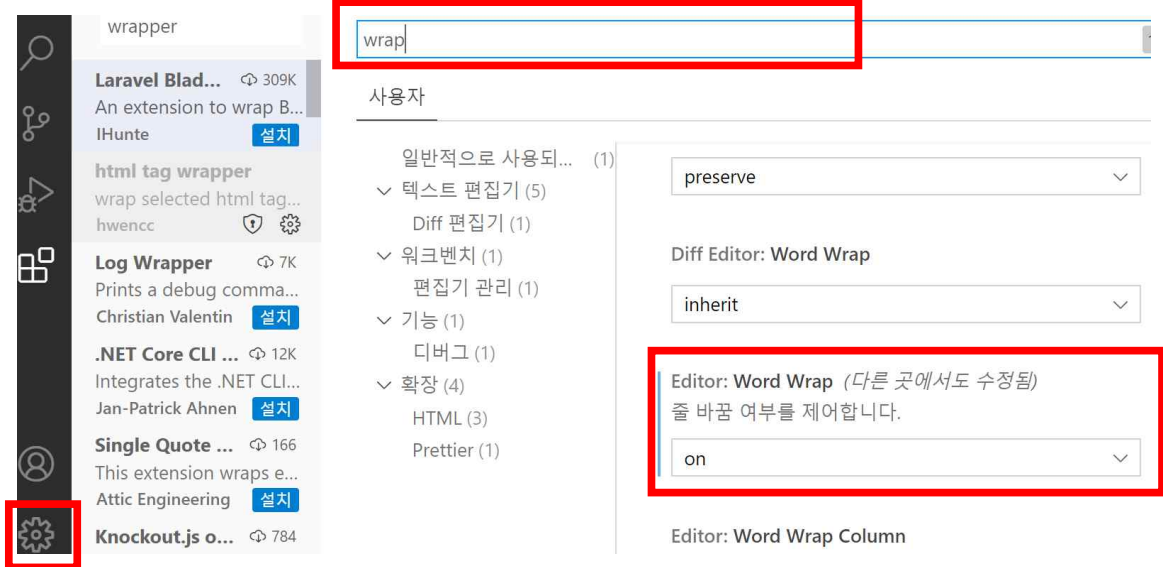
wrapper

Laravel Blad... 309K
An extension to wrap B...
IHunte 설치

html tag wrapper
wrap selected html tag...
hwencc

Log Wrapper 7K
Prints a debug comma...
Christian Valentin 설치

.NET Core CLI ... 12K
Integrates the .NET CLI...
Jan-Patrick Ahnen 설치

Single Quote ... 166
This extension wraps e...
Attic Engineering 설치

Knockout.js o... 784

wrap

사용자

일반적으로 사용되... (1)
텍스트 편집기 (5)
Diff 편집기 (1)
워크벤치 (1)
편집기 관리 (1)
기능 (1)
디버그 (1)
확장 (4)
HTML (3)
Prettier (1)

preserve

Diff Editor: Word Wrap

inherit

Editor: Word Wrap (다른 곳에서도 수정됨)
줄 바꿈 여부를 제어합니다.

on

Editor: Word Wrap Column